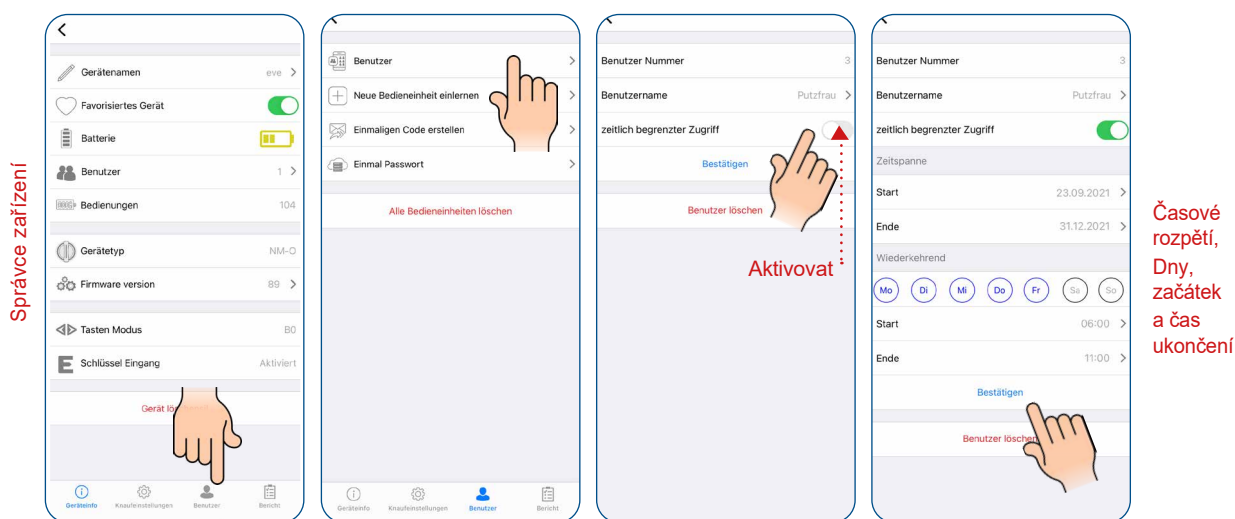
Správce zařízení

<

Gerätenamen eve >

Favorisiertes Gerät

Batterie

Benutzer 1 >

Bedienungen 104

Gerätetyp NM-O

Firmware version 89 >

Tasten Modus B0

Schlüssel Eingang Aktiviert

Gerät lösc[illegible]

Geräteinfo Knaufeinstellungen Benutzer Bericht

Benutzer >

Neue Bedieneinheit einlernen >

Einmaligen Code erstellen >

Einmal Passwort >

Alle Bedieneinheiten löschen

Geräteinfo Knaufeinstellungen Benutzer Bericht

Benutzer Nummer 3

Benutzername Putzfrau >

zeitlich begrenzter Zugriff

Bestätigen

Benutzer löschen

Aktivovat

Benutzer Nummer 3

Benutzername Putzfrau >

zeitlich begrenzter Zugriff

Zeitspanne

Start 23.09.2021 >

Ende 31.12.2021 >

Wiederkehrend

Mo Di Mi Do Fr Sa So

Start 06:00 >

Ende 11:00 >

Bestätigen

Benutzer löschen

Časové rozpětí, Dny, začátek a čas ukončení